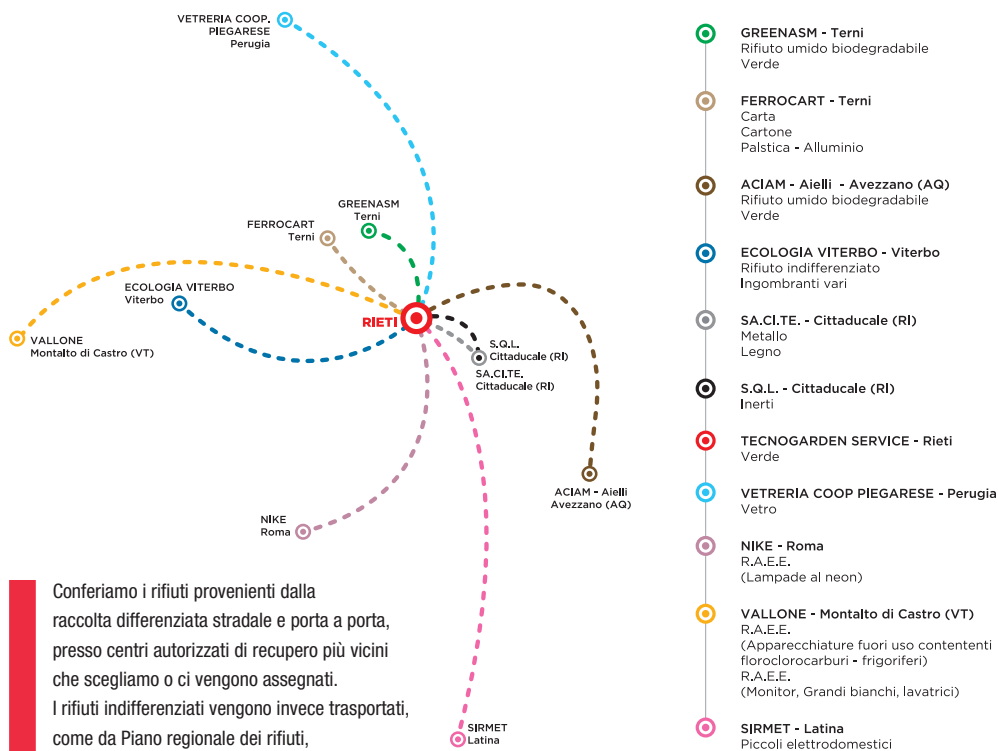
VETRERIA COOP. PIEGARESE Perugia

GREENASM Terni

FERROCART Terni

ECOLOGIA VITERBO Viterbo

VALLONE Montalto di Castro (VT)

RIETI

S.Q.L. Cittaducale (RI)

SA.CI.TE. Cittaducale (RI)

ACIAM - Aielli Avezzano (AQ)

NIKE Roma

SIRMET Latina

Conferiamo i rifiuti provenienti dalla raccolta differenziata stradale e porta a porta, presso centri autorizzati di recupero più vicini che scegliamo o ci vengono assegnati. I rifiuti indifferenziati vengono invece trasportati, come da Piano regionale dei rifiuti,

GREENASM - Terni
Rifiuto umido biodegradabile
Verde

FERROCART - Terni
Carta
Cartone
Palstica - Alluminio

ACIAM - Aielli - Avezzano (AQ)
Rifiuto umido biodegradabile
Verde

ECOLOGIA VITERBO - Viterbo
Rifiuto indifferenziato
Ingombranti vari

SA.CI.TE. - Cittaducale (RI)
Metallo
Legno

S.Q.L. - Cittaducale (RI)
Inerti

TECNOGARDEN SERVICE - Rieti
Verde

VETRERIA COOP PIEGARESE - Perugia
Vetro

NIKE - Roma
R.A.E.E.
(Lampade al neon)

VALLONE - Montalto di Castro (VT)
R.A.E.E.
(Apparecchiature fuori uso contententi floroclorocarburi - frigoriferi)
R.A.E.E.
(Monitor, Grandi bianchi, lavatrici)

SIRMET - Latina
Piccoli elettrodomestici